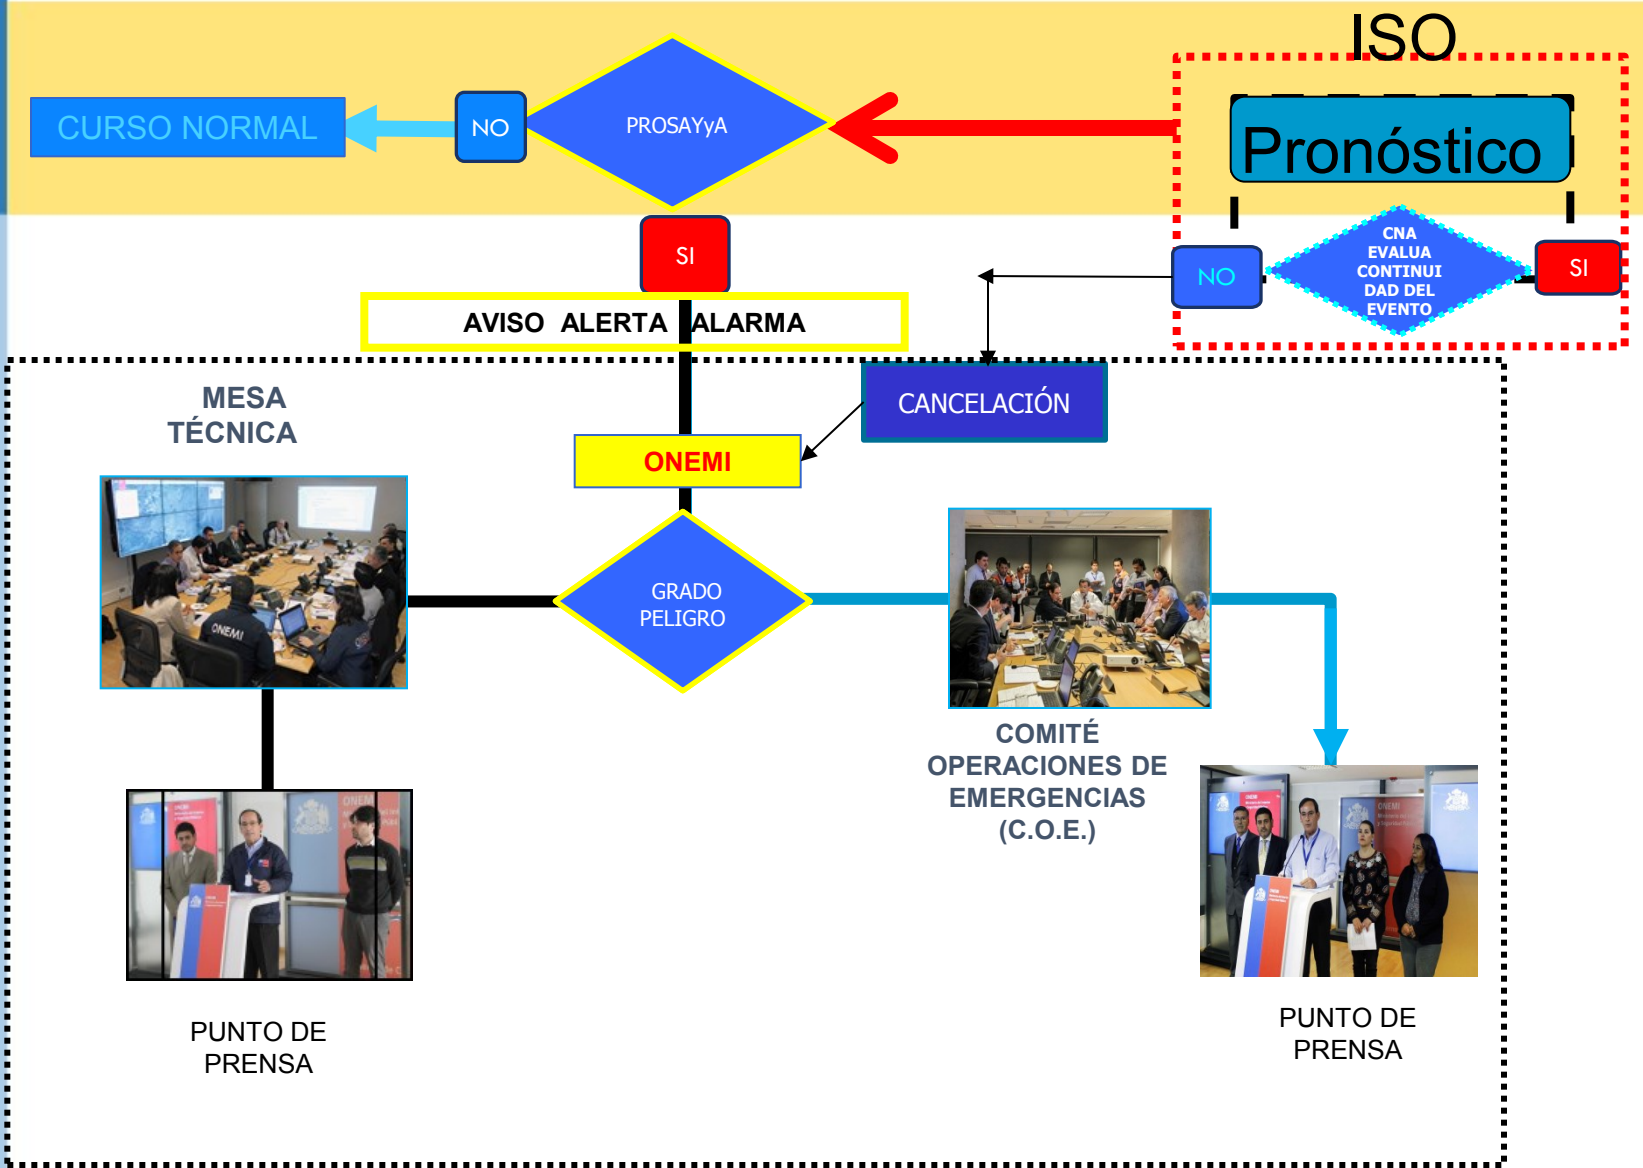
ISO

CURSO NORMAL

NO

PROSAYyA

Pronóstico

SI

NO

CNA EVALUA CONTINUIDAD DEL EVENTO

SI

AVISO ALERTA ALARMA

MESA TÉCNICA

CANCELACIÓN

ONEMI

GRADO PELIGRO

COMITÉ OPERACIONES DE EMERGENCIAS (C.O.E.)

PUNTO DE PRENSA

PUNTO DE PRENSA